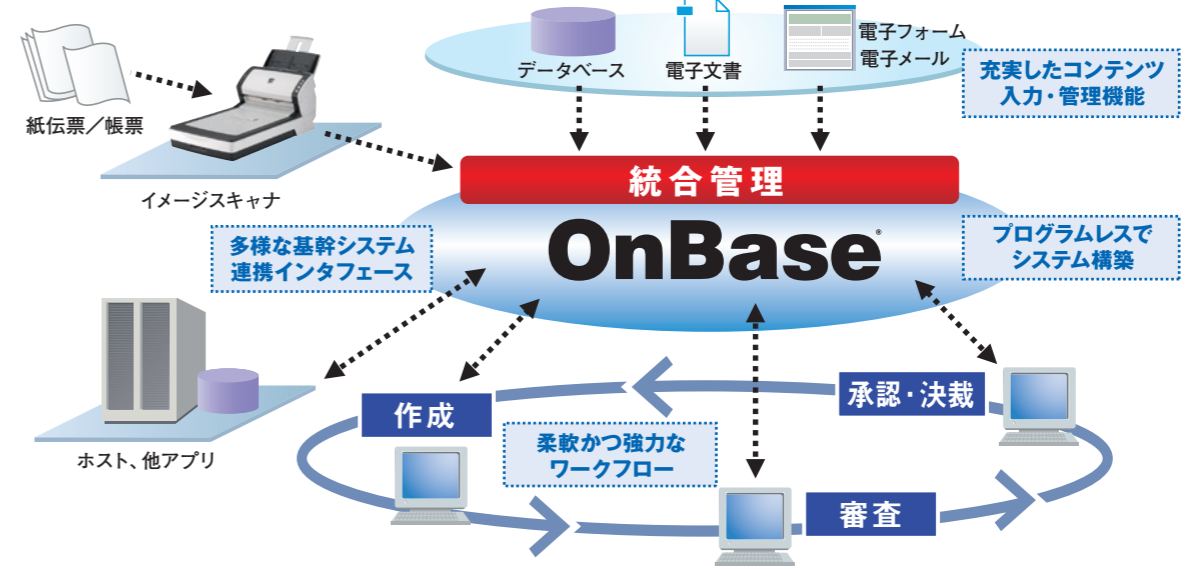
紙伝票／帳票

イメージスキャナ

データベース

電子文書

電子フォーム
電子メール

充実したコンテンツ
入力・管理機能

統合管理

OnBase®

多様な基幹システム
連携インタフェース

プログラムレスで
システム構築

ホスト、他アプリ

作成

承認・決裁

柔軟かつ強力な
ワークフロー

審査